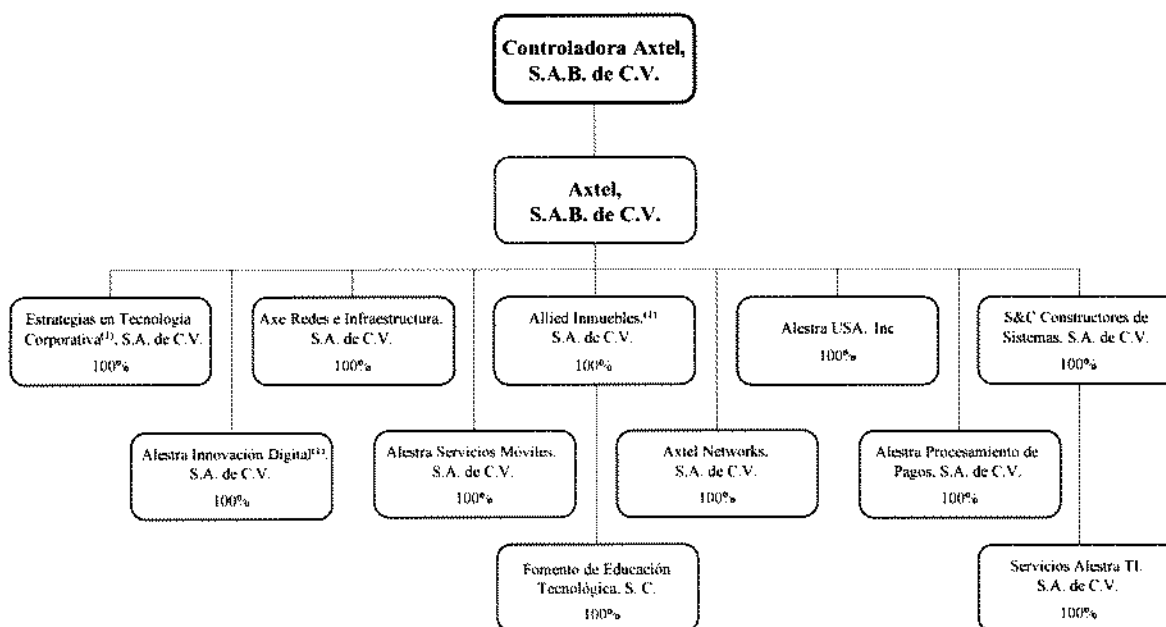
Controladora Axtel, S.A.B. de C.V.

Axtel, S.A.B. de C.V.

Estrategias en Tecnología Corporativa$^{(1)}$, S.A. de C.V.
100%

Axe Redes e Infraestructura, S.A. de C.V.
100%

Allied Inmuebles,$^{(1)}$ S.A. de C.V.
100%

Alestra USA, Inc
100%

S&C Constructores de Sistemas, S.A. de C.V.
100%

Alestra Innovación Digital$^{(1)}$, S.A. de C.V.
100%

Alestra Servicios Móviles, S.A. de C.V.
100%

Axtel Networks, S.A. de C.V.
100%

Alestra Procesamiento de Pagos, S.A. de C.V.
100%

Fomento de Educación Tecnológica, S. C.
100%

Servicios Alestra TI, S.A. de C.V.
100%